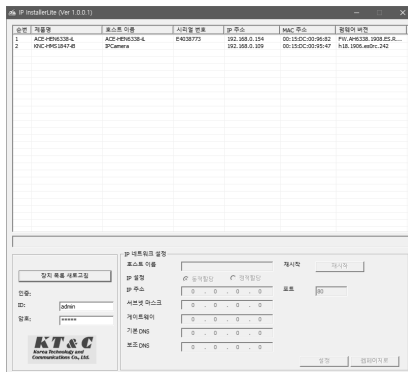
IP InstallerLite (Ver 1.0.0.1)

| 순번 | 제품명 | 호스트 이름 | 시리얼 번호 | IP 주소 | MAC 주소 | 펌웨어 버전 |
|---|---|---|---|---|---|---|
| 1 | ACE-HEN6338-IL | ACE-HEN6338-IL | E4038773 | 192.168.0.154 | 00:15:DC:00:96:82 | FW: AH6338.1908.E5.R.... |
| 2 | KNC-HMS1847-IR | IPCamera | | 192.168.0.109 | 00:15:DC:00:95:47 | h18.1906.es0rc.242 |

장치 목록 새로고침

인증:
ID: admin
암호: *****

KT&C
Korea Technology and Communications Co., Ltd.

IP 네트워크 설정
호스트 이름
IP 설정 자동할당 정적할당
IP 주소 0 . 0 . 0 . 0
서브넷 마스크 0 . 0 . 0 . 0
게이트웨이 0 . 0 . 0 . 0
기본 DNS 0 . 0 . 0 . 0
보조 DNS 0 . 0 . 0 . 0

재시작 재시작
포트 80

설정 웹페이지로